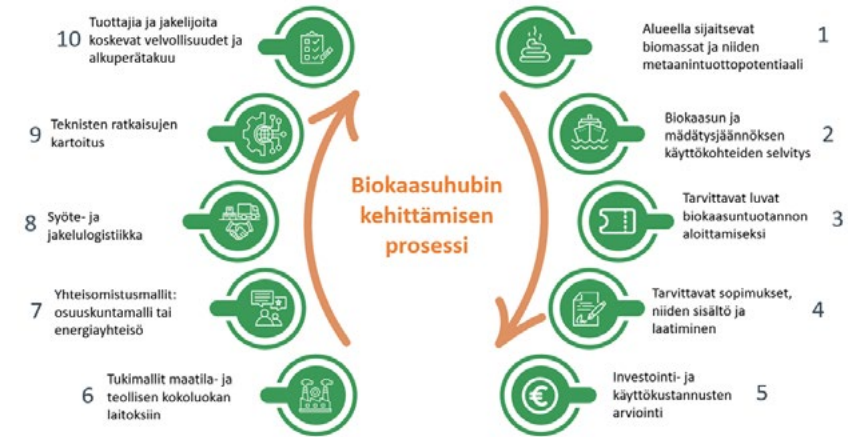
10 Tuottajia ja jakelijoita koskevat velvollisuudet ja alkuperätakuu

9 Teknisten ratkaisujen kartoitus

8 Syöte- ja jakelulogistiikka

7 Yhteisomistusmallit: osuuskuntamalli tai energiayhteisö

6 Tukimallit maatila- ja teollisen kokoluokan laitoksiin

Biokaasuhubin kehittämisen prosessi

1 Alueella sijaitsevat biomassat ja niiden metaanintuottopotentiaali

2 Biokaasun ja mädätysjäännöksen käyttökohteiden selvitys

3 Tarvittavat luvat biokaasuntuotannon aloittamiseksi

4 Tarvittavat sopimukset, niiden sisältö ja laatiminen

5 Investointi- ja käyttökustannusten arviointi